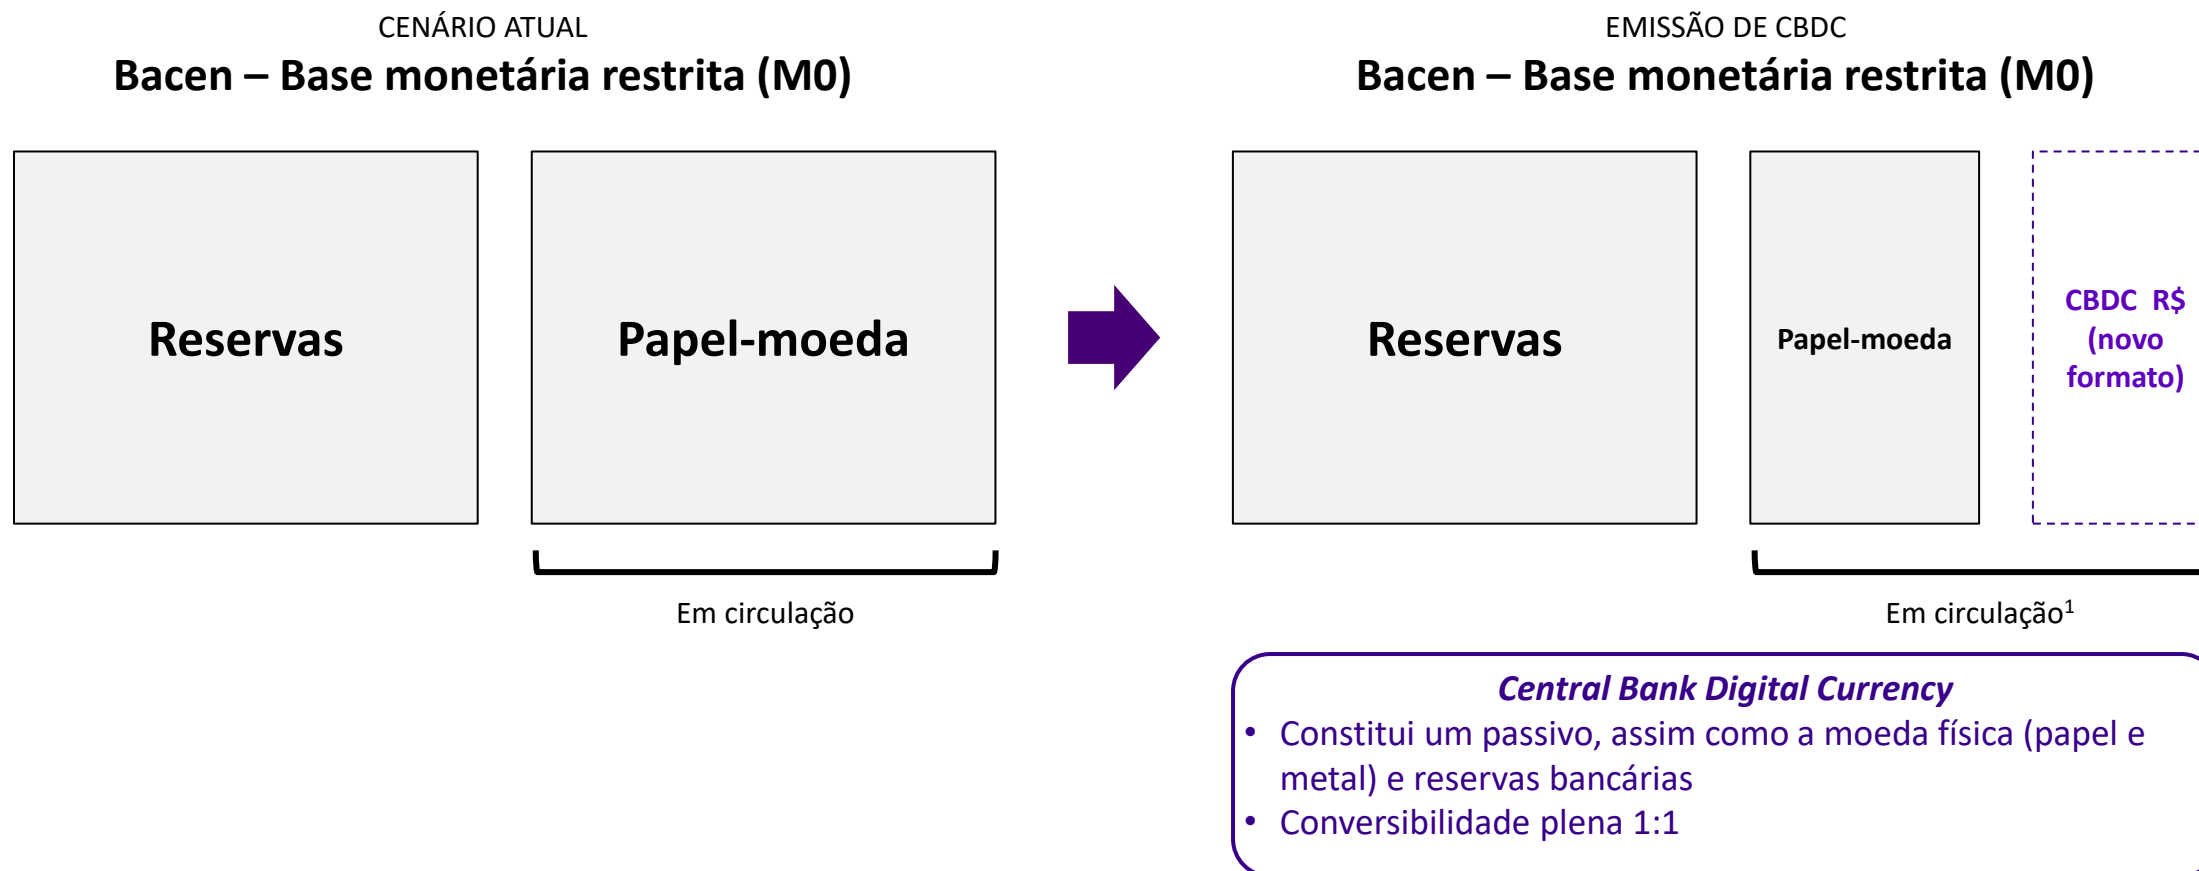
CENÁRIO ATUAL
Bacen – Base monetária restrita (M0)

Reservas

Papel-moeda

Em circulação

EMISSÃO DE CBDC
Bacen – Base monetária restrita (M0)

Reservas

Papel-moeda

CBDC R$ (novo formato)

Em circulação$^1$

Central Bank Digital Currency
• Constitui um passivo, assim como a moeda física (papel e metal) e reservas bancárias
• Conversibilidade plena 1:1